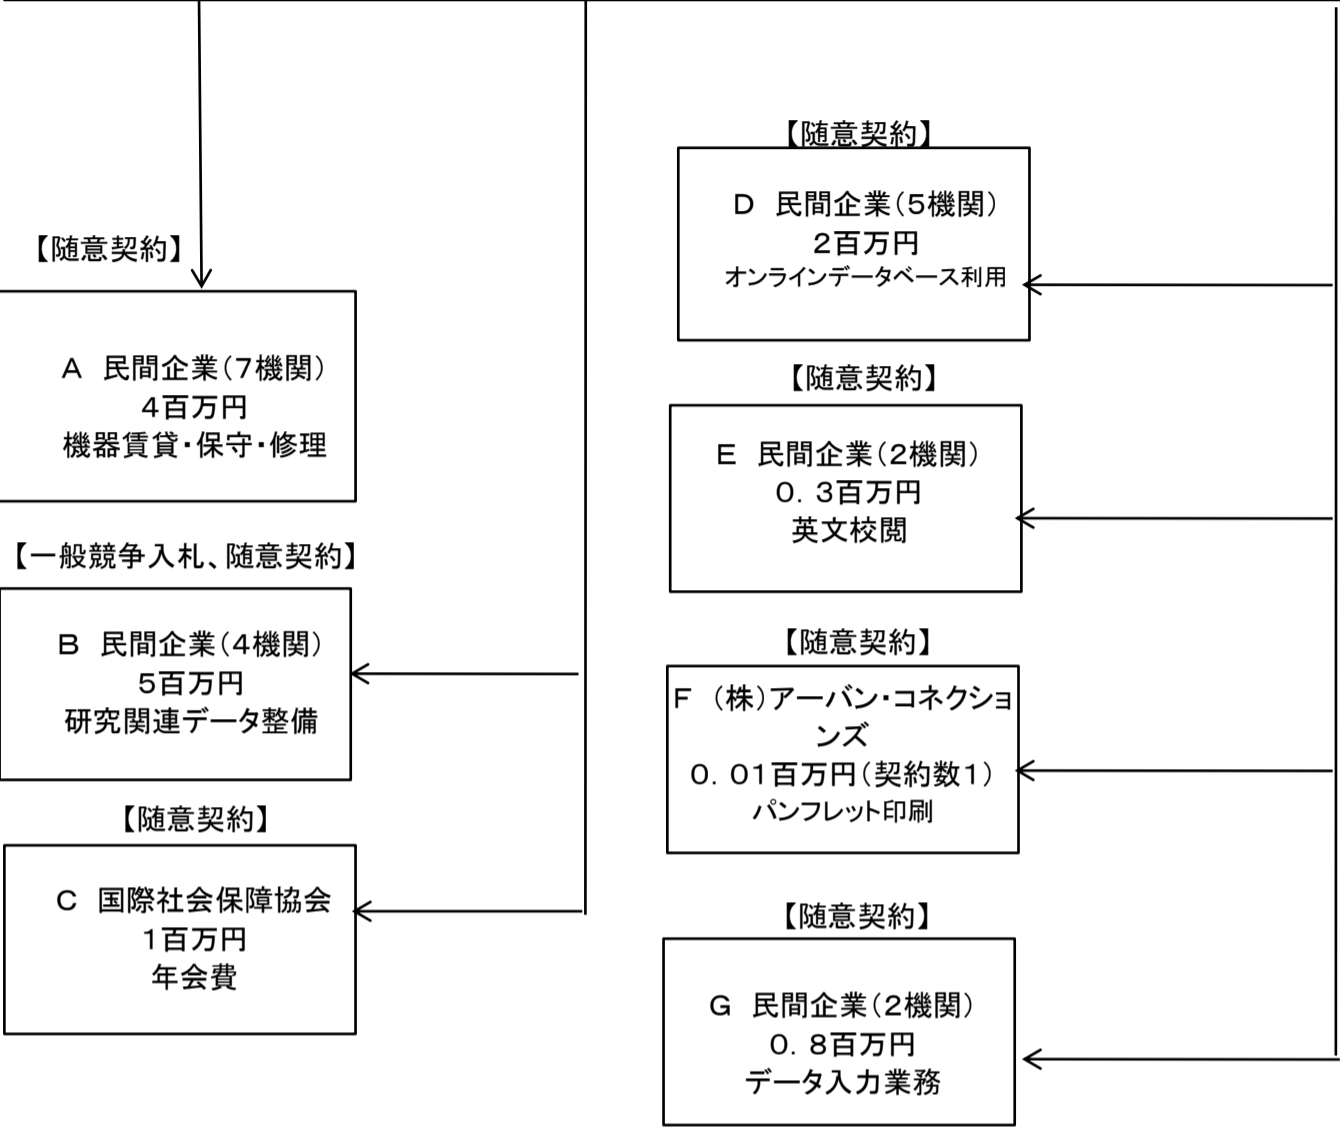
【随意契約】

A 民間企業（7機関）
4百万円
機器賃貸・保守・修理

【一般競争入札、随意契約】

B 民間企業（4機関）
5百万円
研究関連データ整備

【随意契約】

C 国際社会保障協会
1百万円
年会費

【随意契約】

D 民間企業（5機関）
2百万円
オンラインデータベース利用

【随意契約】

E 民間企業（2機関）
0．3百万円
英文校閲

【随意契約】

F （株）アーバン・コネクションズ
0．01百万円（契約数1）
パンフレット印刷

【随意契約】

G 民間企業（2機関）
0．8百万円
データ入力業務